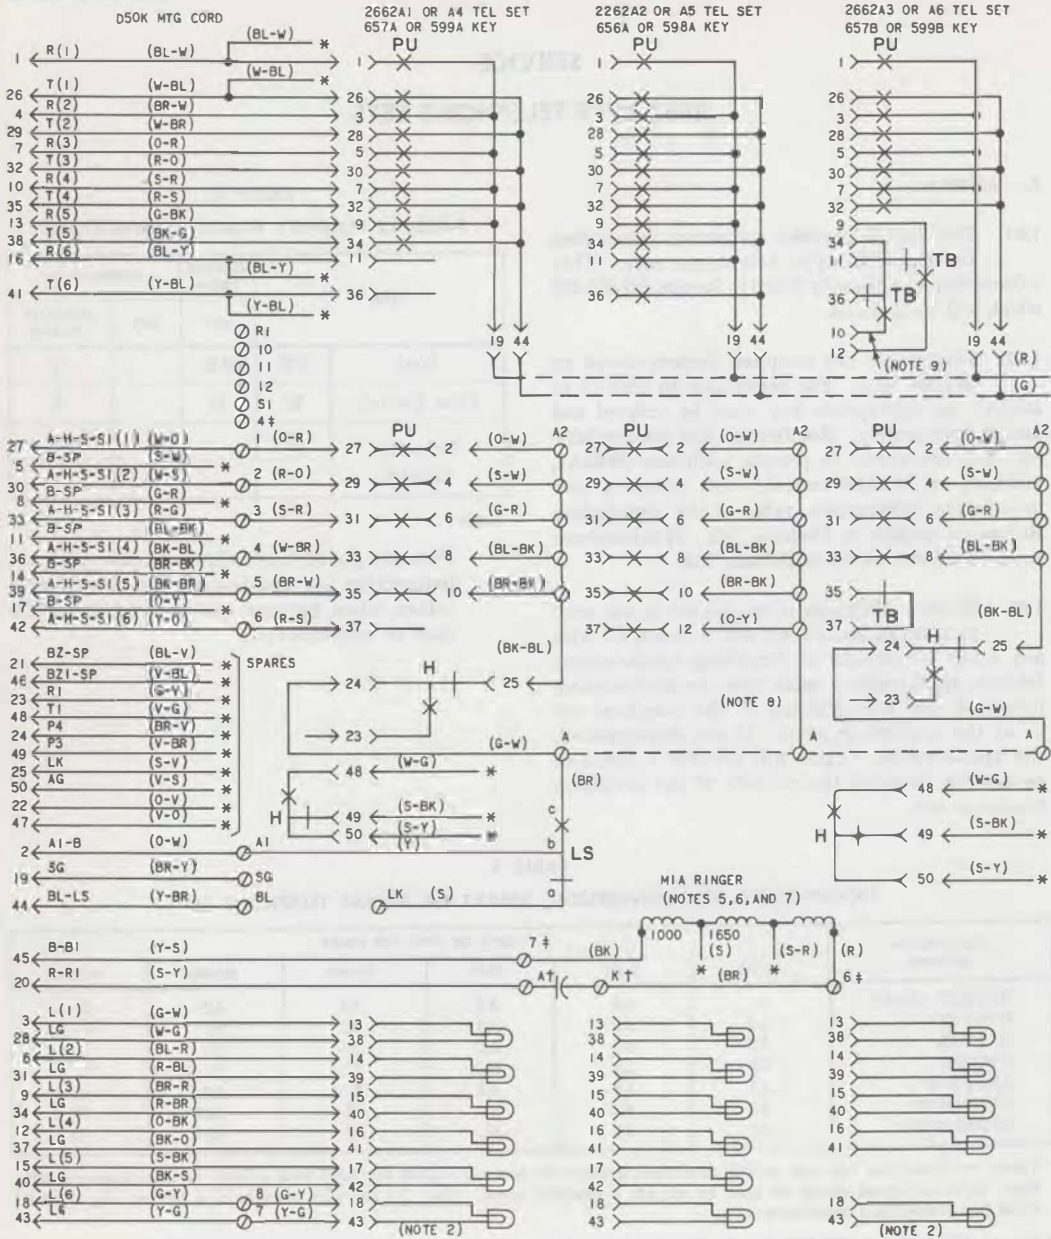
D50K MTG CORD

2662A1 OR A4 TEL SET
657A OR 599A KEY

2262A2 OR A5 TEL SET
656A OR 598A KEY

2662A3 OR A6 TEL SET
657B OR 599B KEY

PU PU PU

1 R(1) (BL-W) (BL-W) *
T(1) (W-BL) (W-BL) *
26 R(2) (BR-W)
4 T(2) (W-BR)
29 R(3) (O-R)
7 T(3) (R-O)
32 R(4) (S-R)
10 T(4) (R-S)
35 R(5) (G-BK)
13 T(5) (BK-G)
38 R(6) (BL-Y)
16 (BL-Y) *
41 T(6) (Y-BL) (Y-BL) *

1 26 3 28 5 30 7 32 9 34 11 36

1 26 3 28 5 30 7 32 9 34 11 36

1 26 3 28 5 30 7 32 9 34 36 10 12

TB TB

(NOTE 9)

19 44 19 44 19 44

(R) (G)

R1 10 11 12 S1 4‡

27 A-H-S-S1(1) (W-O)
B-SP (S-W)
5 A-H-S-S1(2) (W-S)
30 B-SP (G-R)
8 A-H-S-S1(3) (R-G)
33 B-SP (BL-BK)
11 A-H-S-S1(4) (BK-BL)
36 B-SP (BR-BK)
14 A-H-S-S1(5) (BK-BR)
39 B-SP (O-Y)
17 A-H-S-S1(6) (Y-O)
42

1 (O-R) 2 (R-O) 3 (S-R) 4 (W-BR) 5 (BR-W) 6 (R-S)

PU PU PU

27 2 (O-W) A2
29 4 (S-W)
31 6 (G-R)
33 8 (BL-BK)
35 10 (BR-BK)
37

27 2 (O-W) A2
29 4 (S-W)
31 6 (G-R)
33 8 (BL-BK)
35 10 (BR-BK)
37 12 (O-Y)

27 2 (O-W) A2
29 4 (S-W)
31 6 (G-R)
33 8 (BL-BK)
35 TB
37

(BK-BL)

21 BZ-SP (BL-V)
46 BZ1-SP (V-BL)
23 R1 (G-V)
48 T1 (V-G)
24 P4 (BR-V)
49 P3 (V-BR)
25 LK (S-V)
AG (V-S)
50 (O-V)
22 (V-O)
47

SPARES

H

24 25 (BK-BL)
23
48 (W-G) *
49 (S-BK)
50 (S-Y) *
(Y)

(NOTE 8)

(G-W) A A

(BR)

c b a

LS

24 25 H
23 (G-W) A

48 (W-G) *
49 (S-BK) *
50 (S-Y) *

H

2 A1-B (O-W) A1
19 SG (BR-Y) SG
44 BL-LS (Y-BR) BL

LK (S)

MIA RINGER
(NOTES 5,6,AND 7)

45 B-B1 (Y-S) 7‡
20 R-R1 (S-Y) A† K†

(BK) 1000 1650 (S) (S-R) (R)
(BR) 6‡

3 L(1) (G-W)
28 LG (W-G)
6 L(2) (BL-R)
31 LG (R-BL)
9 L(3) (BR-R)
34 LG (R-BR)
12 L(4) (O-BK)
37 LG (BK-O)
15 L(5) (S-BK)
40 LG (BK-S)
18 L(6) (G-Y)
43 LG (Y-G)

8 (G-Y)
7 (Y-G)

13 38 14 39 15 40 16 41 17 42 18 43

(NOTE 2)

13 38 14 39 15 40 16 41 17 42 18 43

13 38 14 39 15 40 16 41

18 43

(NOTE 2)